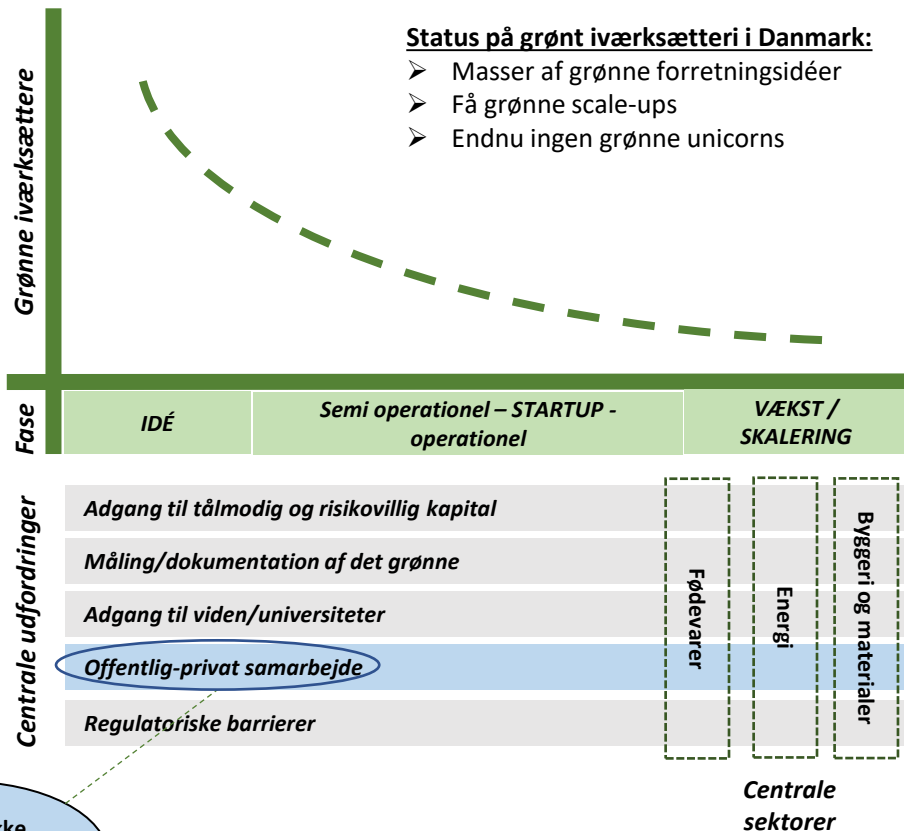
Status på grønt iværksætteri i Danmark:
➢ Masser af grønne forretningsidéer
➢ Få grønne scale-ups
➢ Endnu ingen grønne unicorns

Grønne iværksættere

Fase

| IDÉ | Semi operationel – STARTUP - operationel | VÆKST / SKALERING |
|---|---|---|

Centrale udfordringer

Adgang til tålmodig og risikovillig kapital

Måling/dokumentation af det grønne

Adgang til viden/universiteter

Offentlig-privat samarbejde

Regulatoriske barrierer

Fødevarer

Energi

Byggeri og materialer

Centrale sektorer

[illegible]cke